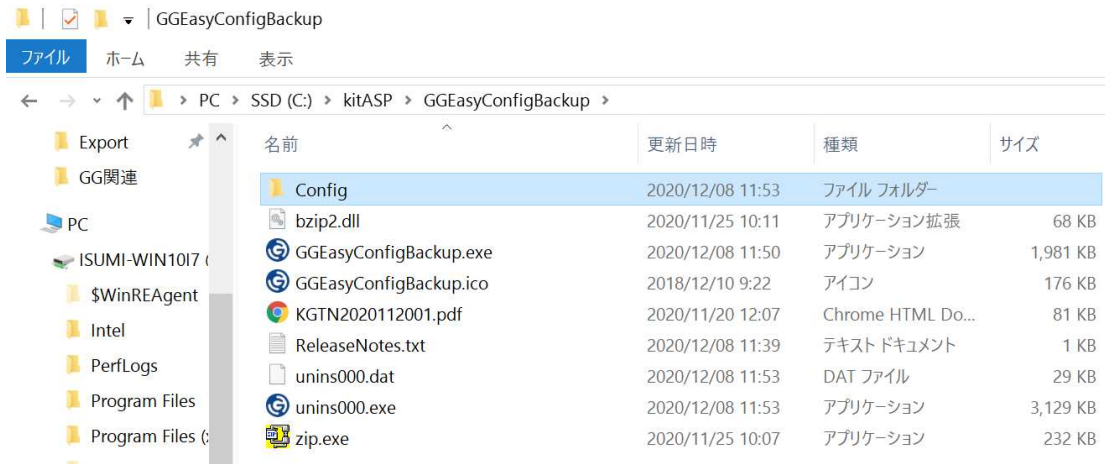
GGEasyConfigBackup

ファイル ホーム 共有 表示

PC > SSD (C:) > kitASP > GGEasyConfigBackup >

Export
GG関連
PC
ISUMI-WIN10I7 (
$WinREAgent
Intel
PerfLogs
Program Files
Program Files (

| 名前 | 更新日時 | 種類 | サイズ |
|---|---|---|---|
| Config | 2020/12/08 11:53 | ファイル フォルダー | |
| bzip2.dll | 2020/11/25 10:11 | アプリケーション拡張 | 68 KB |
| GGEasyConfigBackup.exe | 2020/12/08 11:50 | アプリケーション | 1,981 KB |
| GGEasyConfigBackup.ico | 2018/12/10 9:22 | アイコン | 176 KB |
| KGTN2020112001.pdf | 2020/11/20 12:07 | Chrome HTML Do... | 81 KB |
| ReleaseNotes.txt | 2020/12/08 11:39 | テキスト ドキュメント | 1 KB |
| unins000.dat | 2020/12/08 11:53 | DAT ファイル | 29 KB |
| unins000.exe | 2020/12/08 11:53 | アプリケーション | 3,129 KB |
| zip.exe | 2020/11/25 10:07 | アプリケーション | 232 KB |